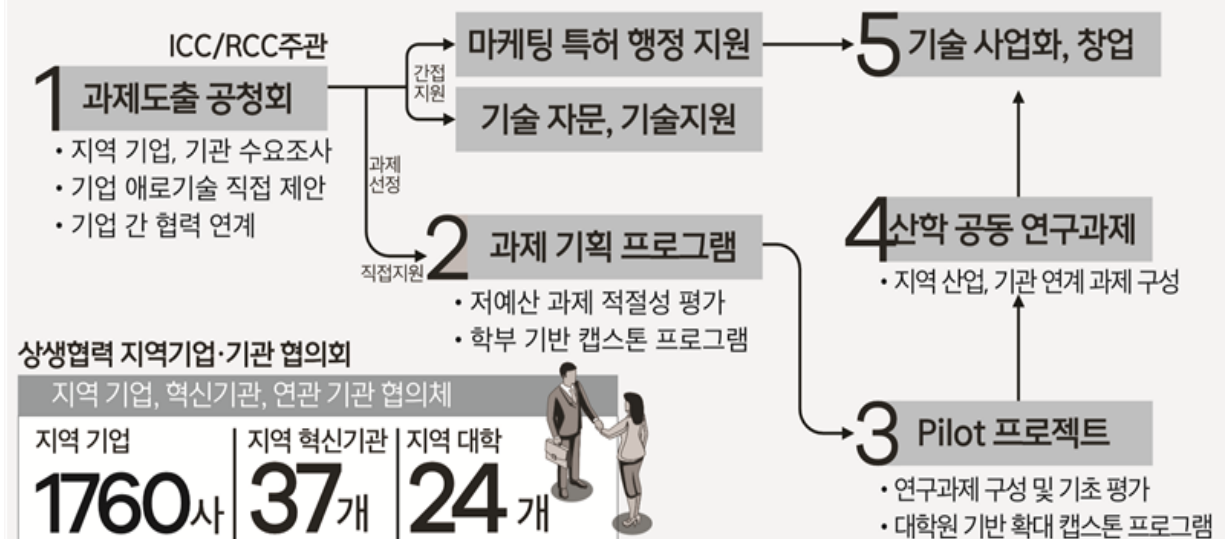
ICC/RCC주관
1 과제도출 공청회
• 지역 기업, 기관 수요조사
• 기업 애로기술 직접 제안
• 기업 간 협력 연계

간접 지원
마케팅 특허 행정 지원
기술 자문, 기술지원

과제 선정
직접지원
2 과제 기획 프로그램
• 저예산 과제 적절성 평가
• 학부 기반 캡스톤 프로그램

5 기술 사업화, 창업

4 산학 공동 연구과제
• 지역 산업, 기관 연계 과제 구성

3 Pilot 프로젝트
• 연구과제 구성 및 기초 평가
• 대학원 기반 확대 캡스톤 프로그램

상생협력 지역기업·기관 협의회
지역 기업, 혁신기관, 연관 기관 협의체

| 지역 기업 | 지역 혁신기관 | 지역 대학 |
|---|---|---|
| 1760사 | 37개 | 24 개 |